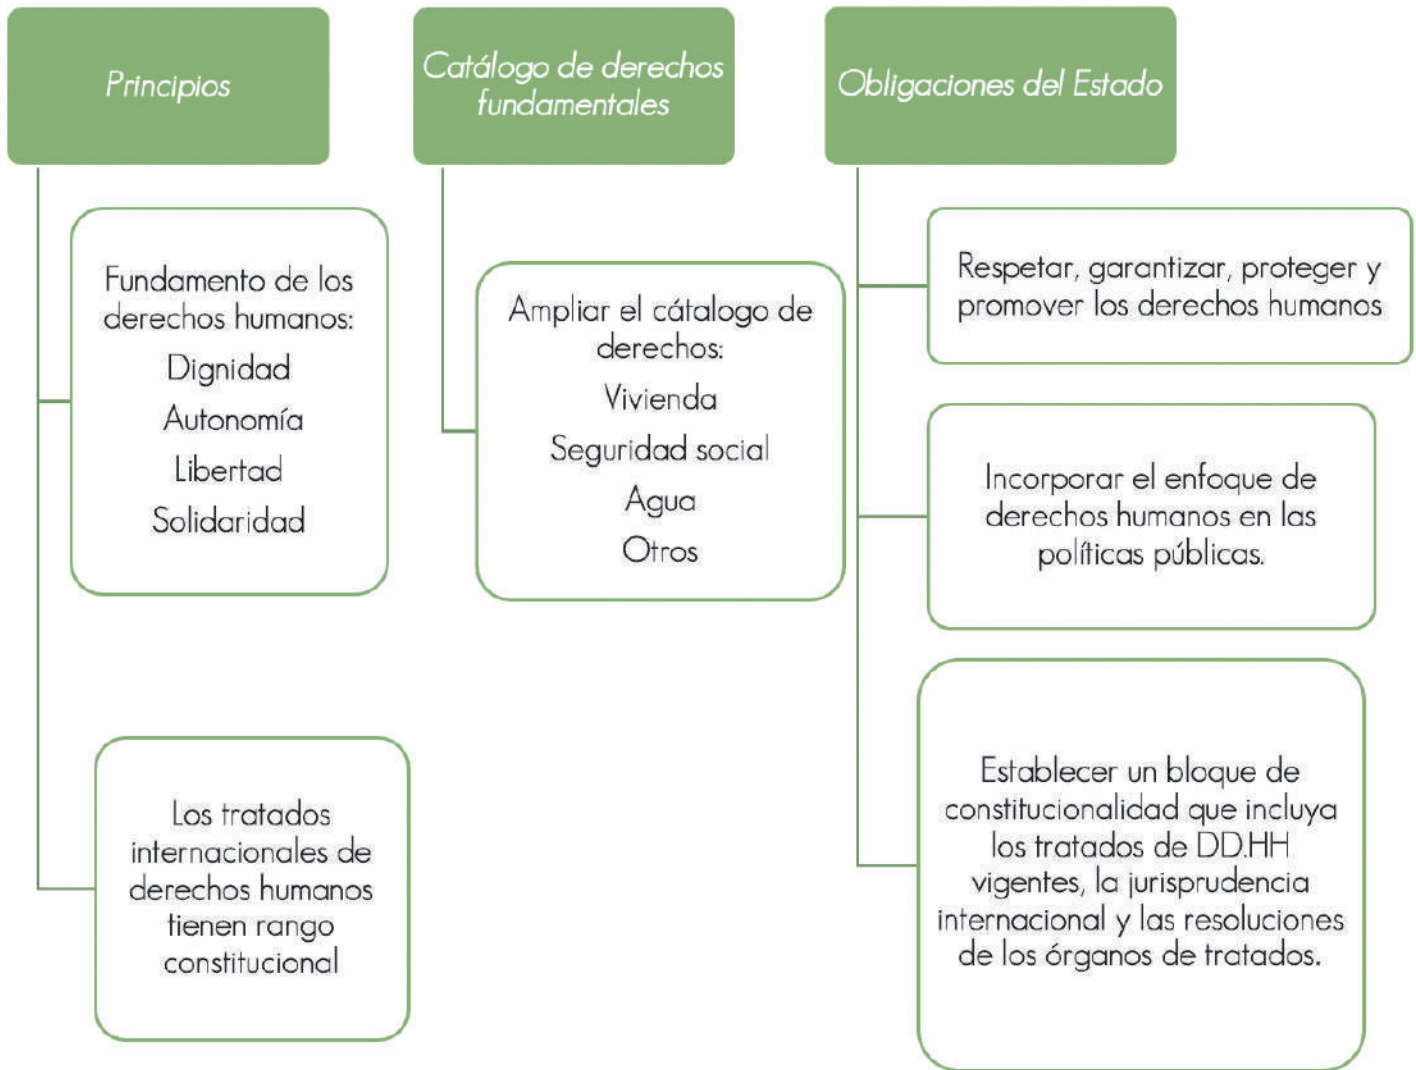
Principios

Fundamento de los derechos humanos:

Dignidad

Autonomía

Libertad

Solidaridad

Los tratados internacionales de derechos humanos tienen rango constitucional

Catálogo de derechos fundamentales

Ampliar el cátalogo de derechos:

Vivienda

Seguridad social

Agua

Otros

Obligaciones del Estado

Respetar, garantizar, proteger y promover los derechos humanos

Incorporar el enfoque de derechos humanos en las políticas públicas.

Establecer un bloque de constitucionalidad que incluya los tratados de DD.HH vigentes, la jurisprudencia internacional y las resoluciones de los órganos de tratados.